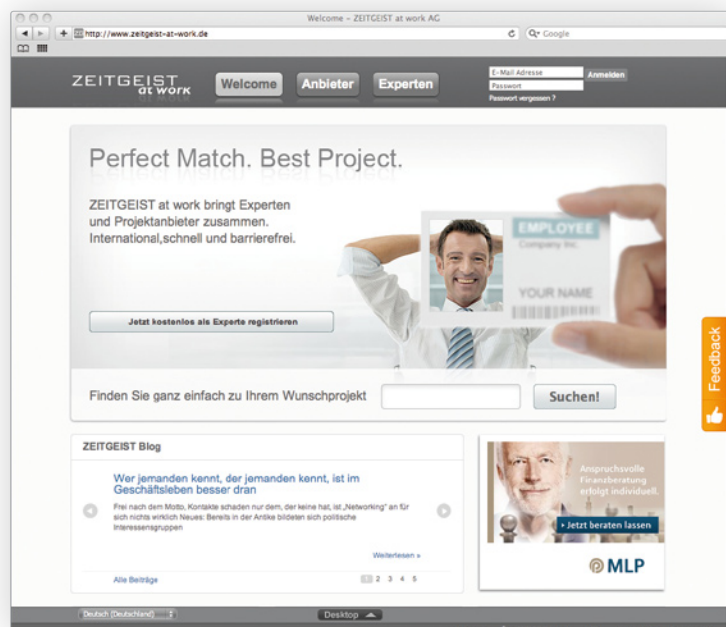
Welcome – ZEITGEIST at work AG

http://www.zeitgeist-at-work.de

Google

ZEITGEIST at work

Welcome Anbieter Experten

E-Mail Adresse
Passwort
Anmelden
Passwort vergessen ?

Perfect Match. Best Project.

ZEITGEIST at work bringt Experten und Projektanbieter zusammen. International,schnell und barrierefrei.

EMPLOYEE
Company Inc.
YOUR NAME

Jetzt kostenlos als Experte registrieren

Finden Sie ganz einfach zu Ihrem Wunschprojekt

Suchen!

Feedback

ZEITGEIST Blog

Wer jemanden kennt, der jemanden kennt, ist im Geschäftsleben besser dran

Frei nach dem Motto, Kontakte schaden nur dem, der keine hat, ist „Networking" an für sich nichts wirklich Neues: Bereits in der Antike bildeten sich politische Interessensgruppen

Weiterlesen »

Alle Beiträge

1 2 3 4 5

Anspruchsvolle Finanzberatung erfolgt individuell.

› Jetzt beraten lassen

MLP

Deutsch (Deutschland)

Desktop